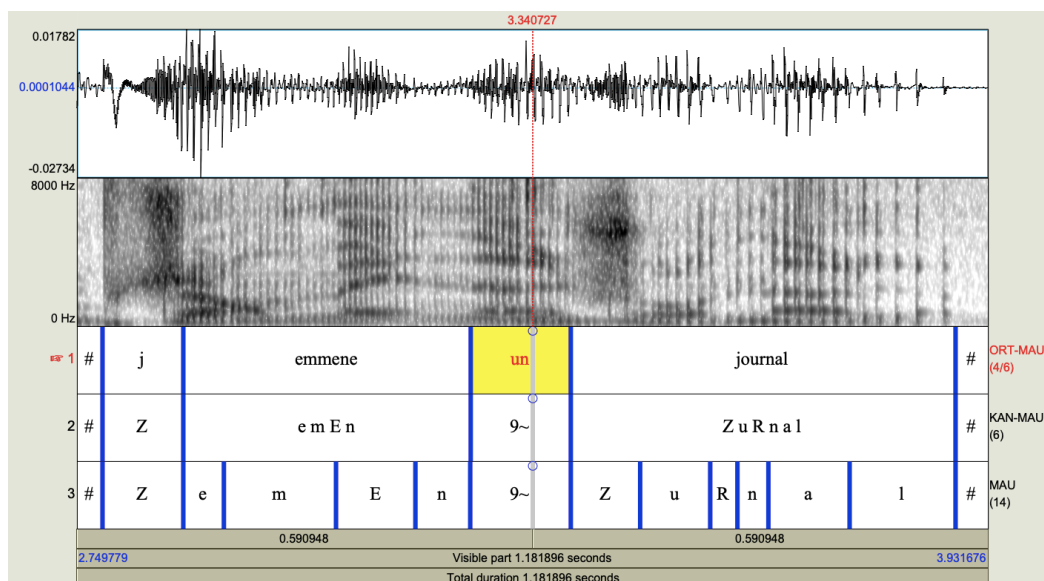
3.340727

0.01782
0.0001044
-0.02734

8000 Hz
0 Hz

☞ 1 | # | j | emmene | un | journal | # | ORT-MAU (4/6)

2 | # | Z | e m E n | 9~ | Z u R n a l | # | KAN-MAU (6)

3 | # | Z | e | m | E | n | 9~ | Z | u | R | n | a | l | # | MAU (14)

0.590948 | 0.590948

2.749779 | Visible part 1.181896 seconds | 3.931676

Total duration 1.181896 seconds